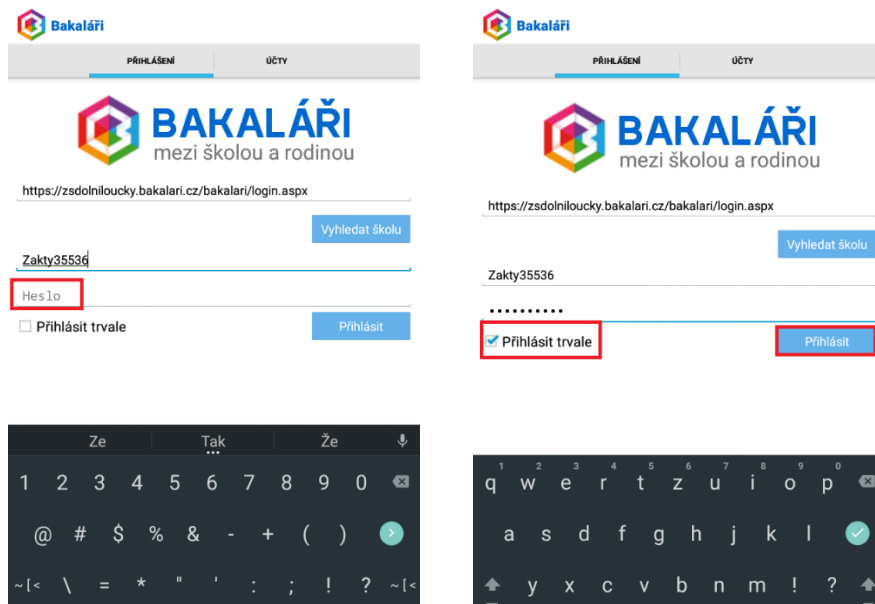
Bakaláři

PŘIHLÁŠENÍ ÚČTY

BAKALÁŘI
mezi školou a rodinou

https://zsdolniloucky.bakalari.cz/bakalari/login.aspx

Vyhledat školu

Zakty35536

Heslo

Přihlásit trvale

Přihlásit

Ze Tak Že

1 2 3 4 5 6 7 8 9 0

@ # $ % & - + ( )

~[< \ = * " ' : ; ! ? ~[<

Bakaláři

PŘIHLÁŠENÍ ÚČTY

BAKALÁŘI
mezi školou a rodinou

https://zsdolniloucky.bakalari.cz/bakalari/login.aspx

Vyhledat školu

Zakty35536

..........

Přihlásit trvale

Přihlásit

1 2 3 4 5 6 7 8 9 0
q w e r t z u i o p

a s d f g h j k l

y x c v b n m ! ?